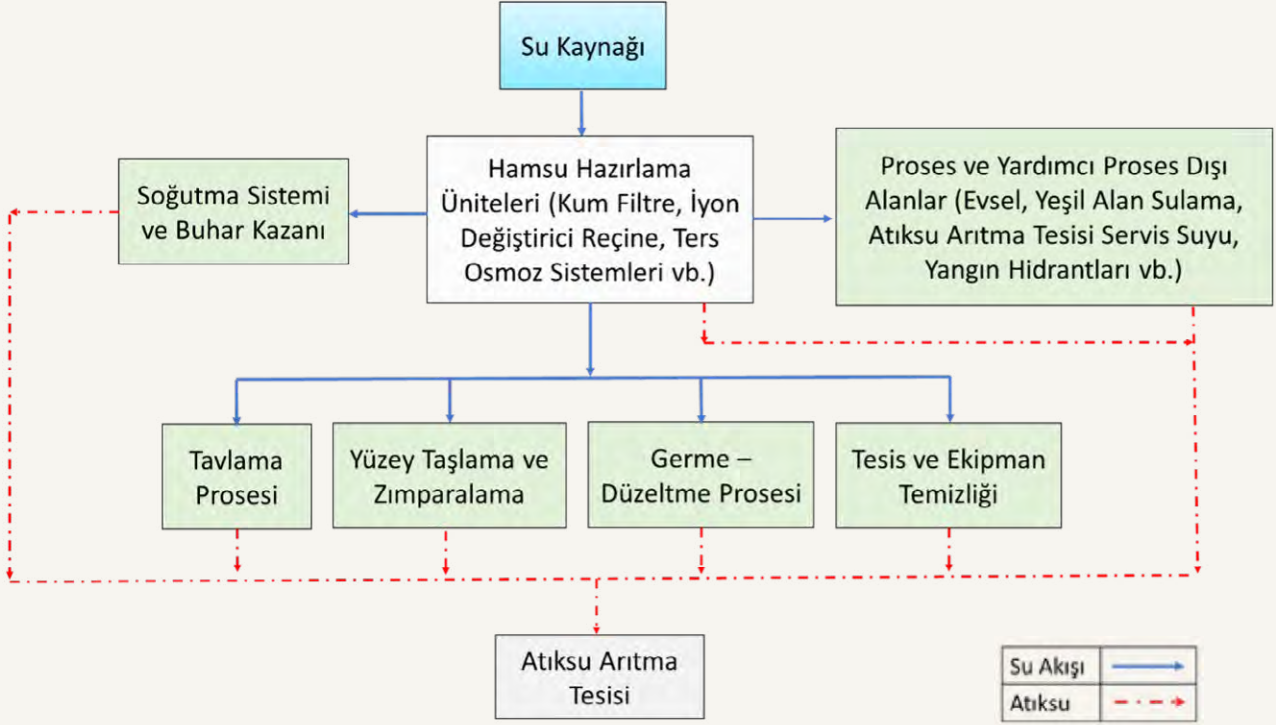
Su Kaynağı

Hamsu Hazırlama Üniteleri (Kum Filtre, İyon Değiştirici Reçine, Ters Osmoz Sistemleri vb.)

Soğutma Sistemi ve Buhar Kazanı

Proses ve Yardımcı Proses Dışı Alanlar (Evsel, Yeşil Alan Sulama, Atıksu Arıtma Tesisi Servis Suyu, Yangın Hidrantları vb.)

Tavlama Prosesi

Yüzey Taşlama ve Zımparalama

Germe – Düzeltme Prosesi

Tesis ve Ekipman Temizliği

Atıksu Arıtma Tesisi

Su Akışı

Atıksu